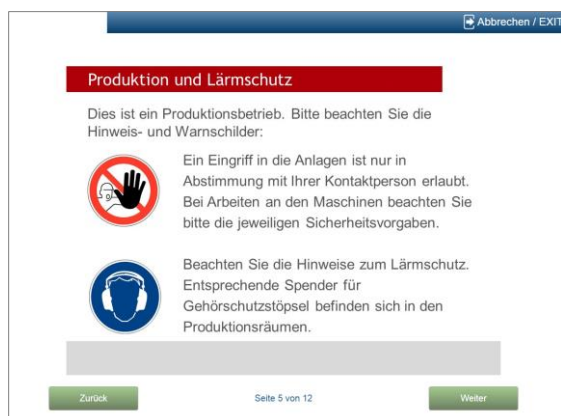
Abbrechen / EXIT

Produktion und Lärmschutz

Dies ist ein Produktionsbetrieb. Bitte beachten Sie die Hinweis- und Warnschilder:

Ein Eingriff in die Anlagen ist nur in Abstimmung mit Ihrer Kontaktperson erlaubt. Bei Arbeiten an den Maschinen beachten Sie bitte die jeweiligen Sicherheitsvorgaben.

Beachten Sie die Hinweise zum Lärmschutz. Entsprechende Spender für Gehörschutzstöpsel befinden sich in den Produktionsräumen.

Zurück

Seite 5 von 12

Weiter